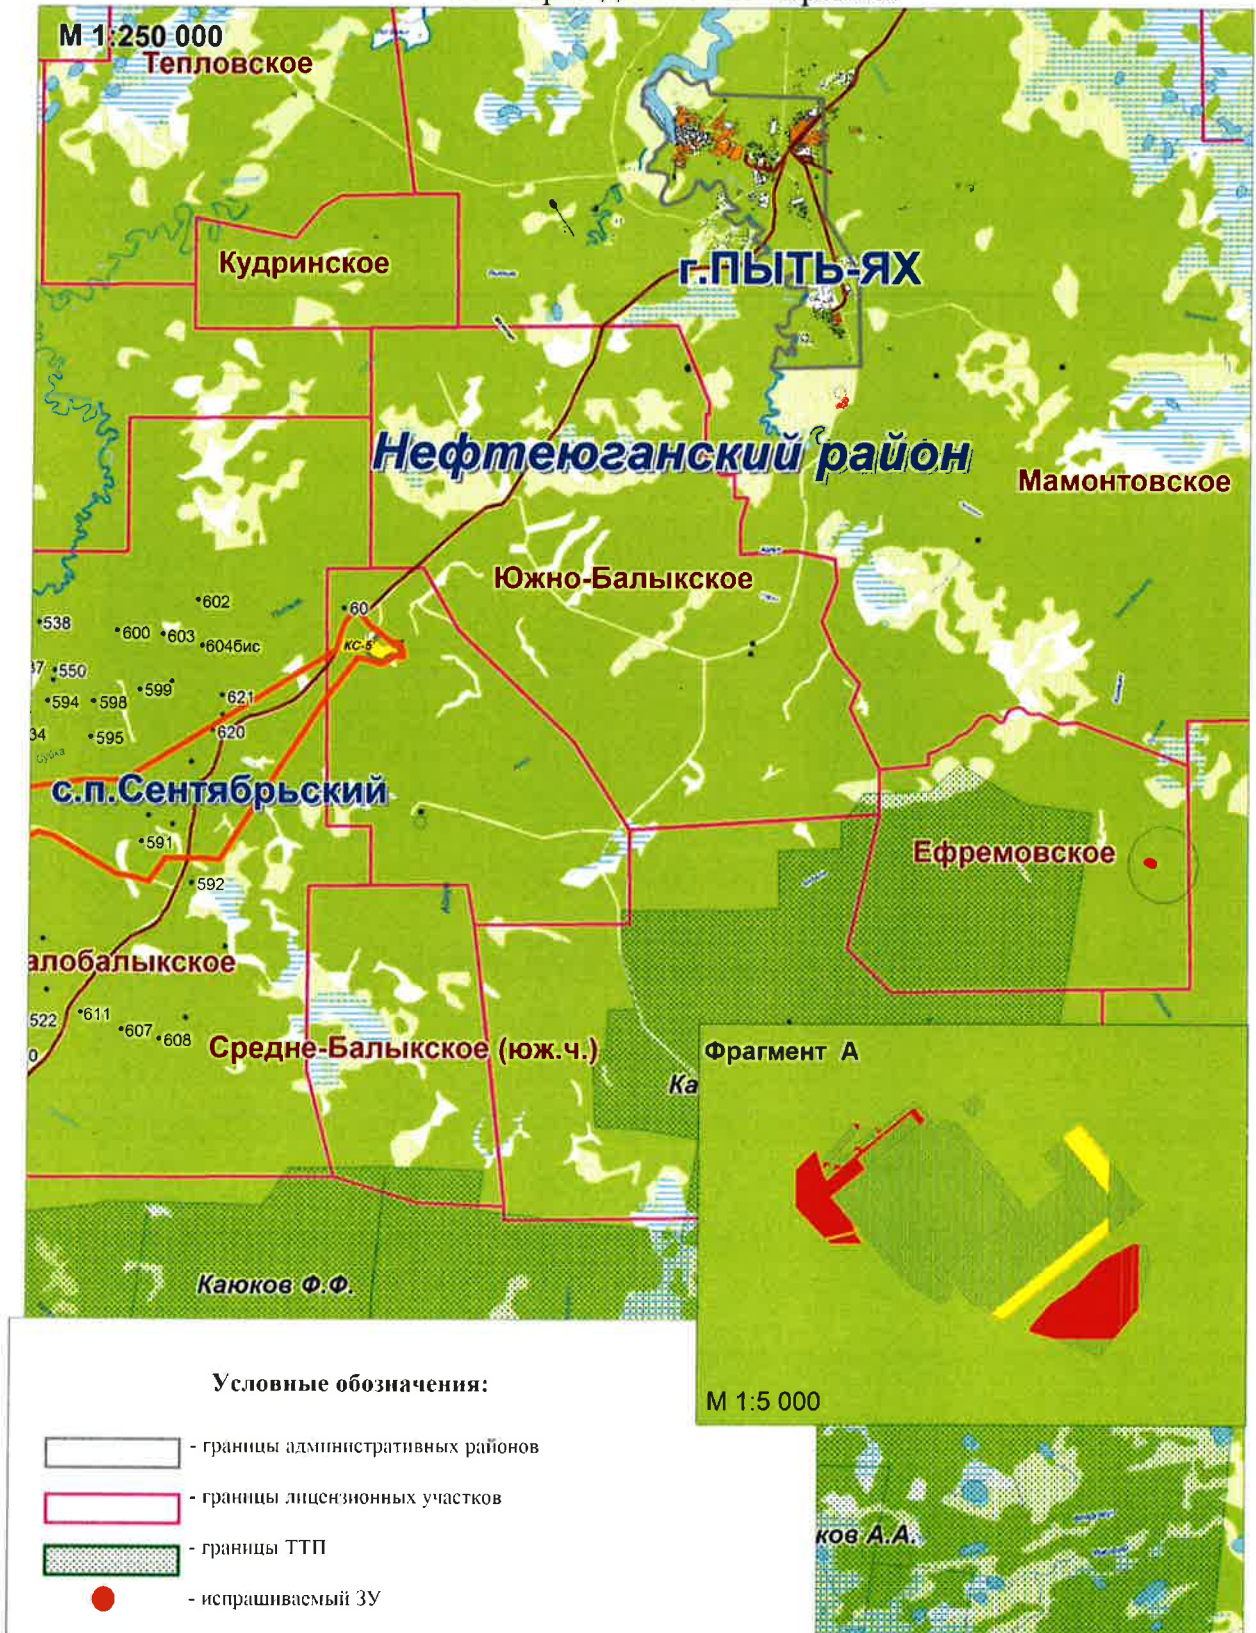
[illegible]

М 1:250 000

Тепловское

Кудринское

г.ПЫТЬ-ЯХ

Нефтеюганский район

Мамонтовское

Южно-Балыкское

•602
•538
•600 •603 •604бис
•60
КС-5
37 •550
•599
•594 •598
•621
34
•595
•620

с.п.Сентябрьский

•591
•592

Ефремовское

алобалыкское

522 •611
•607 •608
0

Средне-Балыкское (юж.ч.)

Фрагмент А

Ка

Каюков Ф.Ф.

М 1:5 000

Условные обозначения:

- границы административных районов

- границы лицензионных участков

- границы ТТП

- испрашиваемый ЗУ

ков А.А.